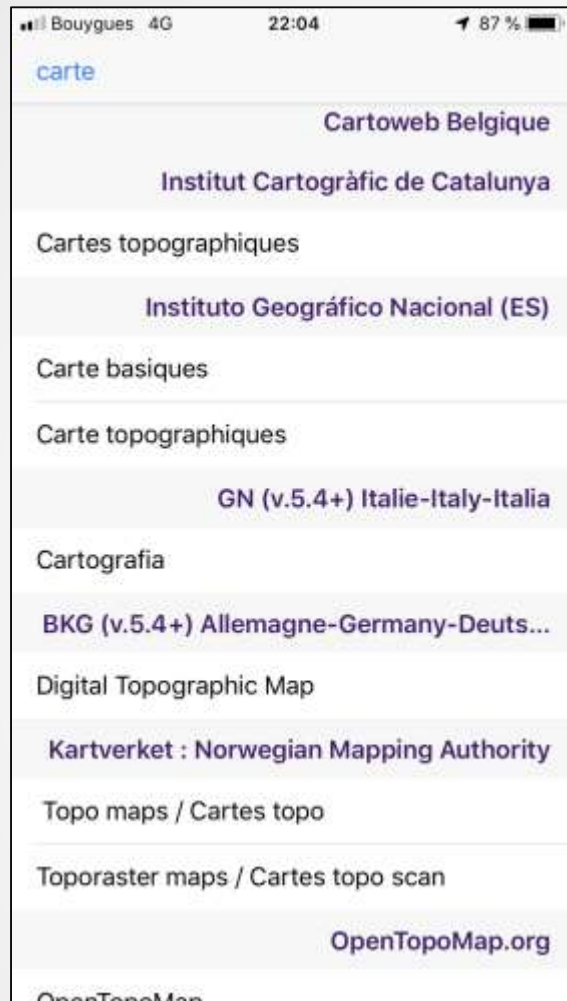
Bouygues 4G 22:04 87 %

carte

Cartoweb Belgique

Institut Cartogràfic de Catalunya

Cartes topographiques

Instituto Geográfico Nacional (ES)

Carte basiques

Carte topographiques

GN (v.5.4+) Italie-Italy-Italia

Cartografia

BKG (v.5.4+) Allemagne-Germany-Deuts...

Digital Topographic Map

Kartverket : Norwegian Mapping Authority

Topo maps / Cartes topo

Toporaster maps / Cartes topo scan

OpenTopoMap.org

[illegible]